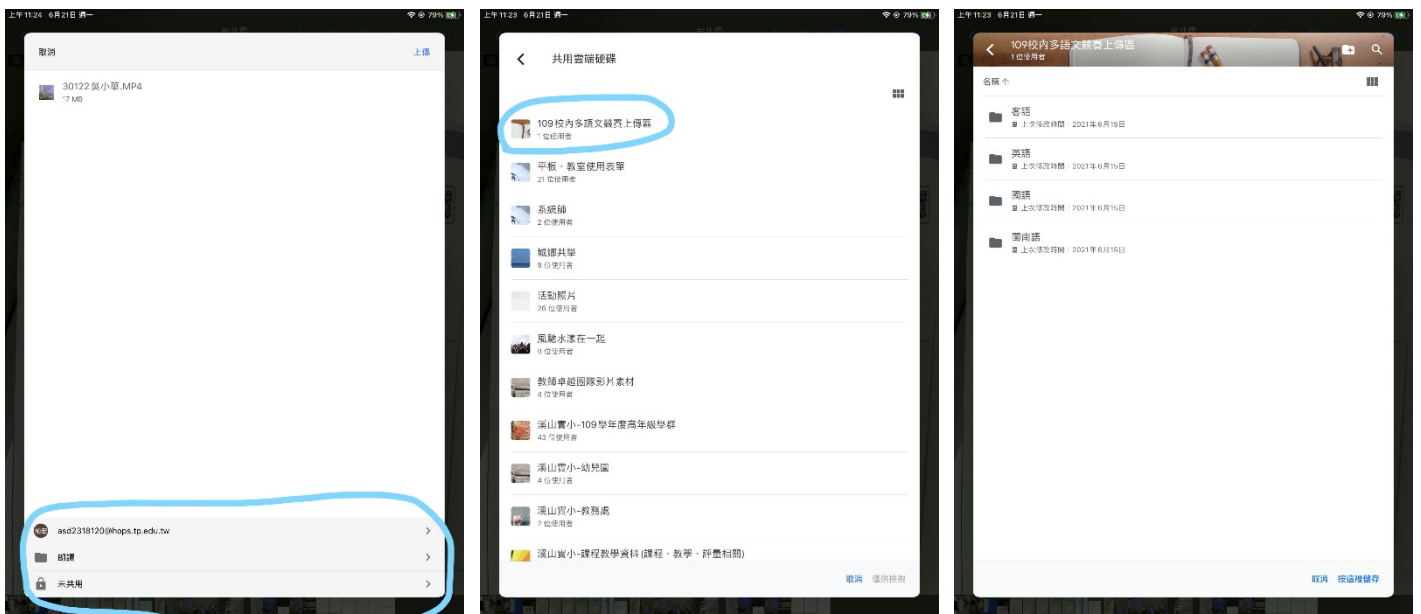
上午11:24 6月21日 週一
79%

取消
上傳

30122賴小華.MP4
17 MB

asd2318120@lhops.tp.edu.tw
前課
未共用

上午11:23 6月21日 週一
79%

共用雲端硬碟

109校內多語文競賽上傳區
1 位使用者

平板、教室使用表單
21 位使用者

系統師
2 位使用者

城鄉共學
9 位使用者

活動照片
26 位使用者

風聽水漾在一起
9 位使用者

教師卓越團隊影片素材
4 位使用者

溪山實小-109學年度高年級學群
43 位使用者

溪山實小-幼兒園
4 位使用者

溪山實小-教務處
7 位使用者

溪山實小-課程教學資料 (課程、教學、評量相關)

取消
僅供檢視

上午11:23 6月21日 週一
79%

109校內多語文競賽上傳區
1 位使用者

名稱 ↑

客語
上次修改時間：2021年6月15日

英語
上次修改時間：2021年6月15日

國語
上次修改時間：2021年6月15日

閩南語
上次修改時間：2021年6月15日

取消
按這裡儲存